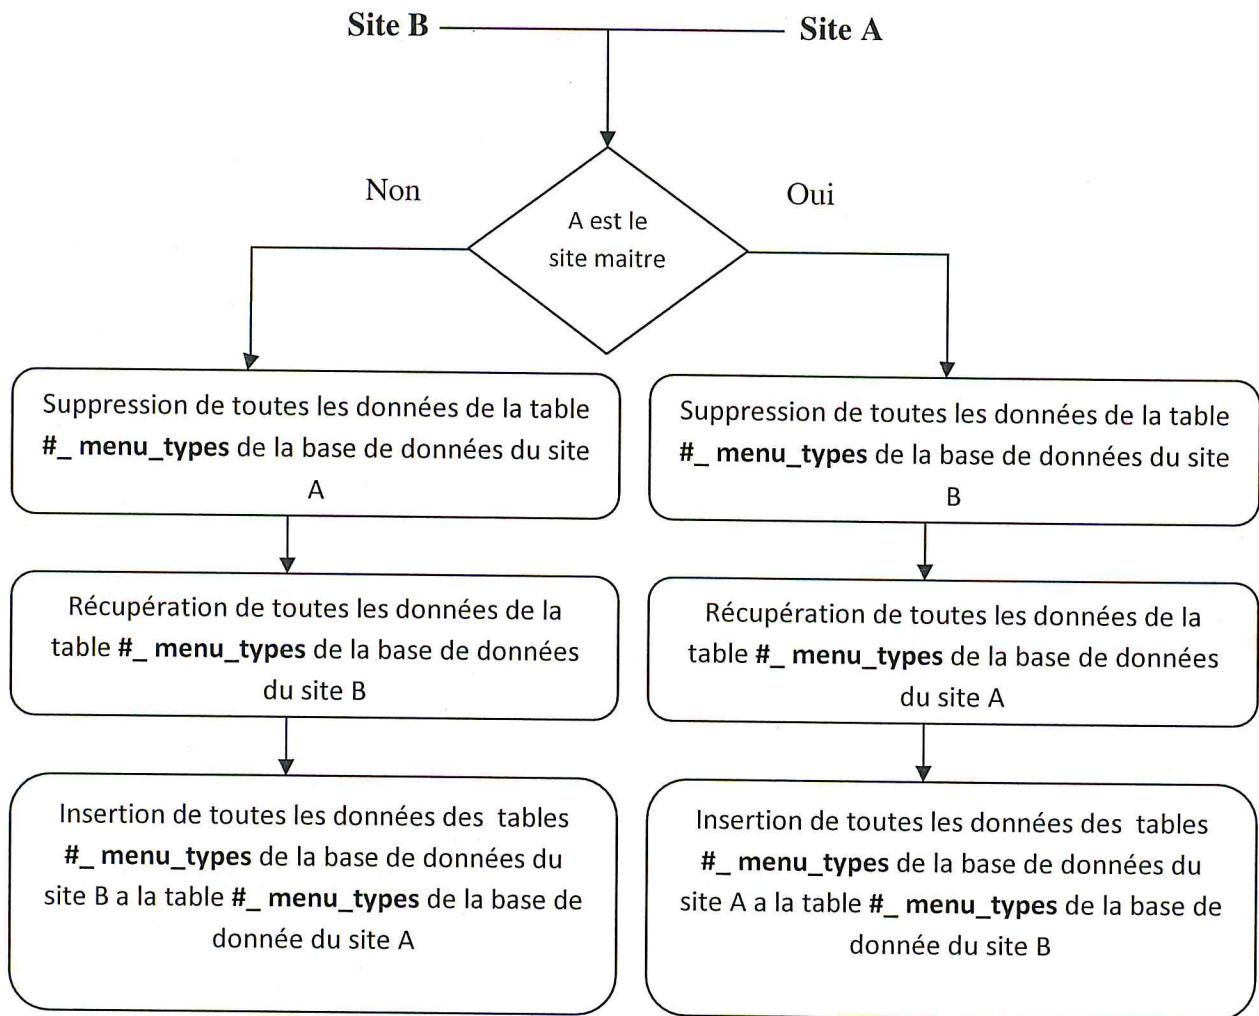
Site B Site A

Non

A est le site maitre

Oui

Suppression de toutes les données de la table **#_ menu_types** de la base de données du site A

Suppression de toutes les données de la table **#_ menu_types** de la base de données du site B

Récupération de toutes les données de la table **#_ menu_types** de la base de données du site B

Récupération de toutes les données de la table **#_ menu_types** de la base de données du site A

Insertion de toutes les données des tables **#_ menu_types** de la base de données du site B a la table **#_ menu_types** de la base de donnée du site A

Insertion de toutes les données des tables **#_ menu_types** de la base de données du site A a la table **#_ menu_types** de la base de donnée du site B